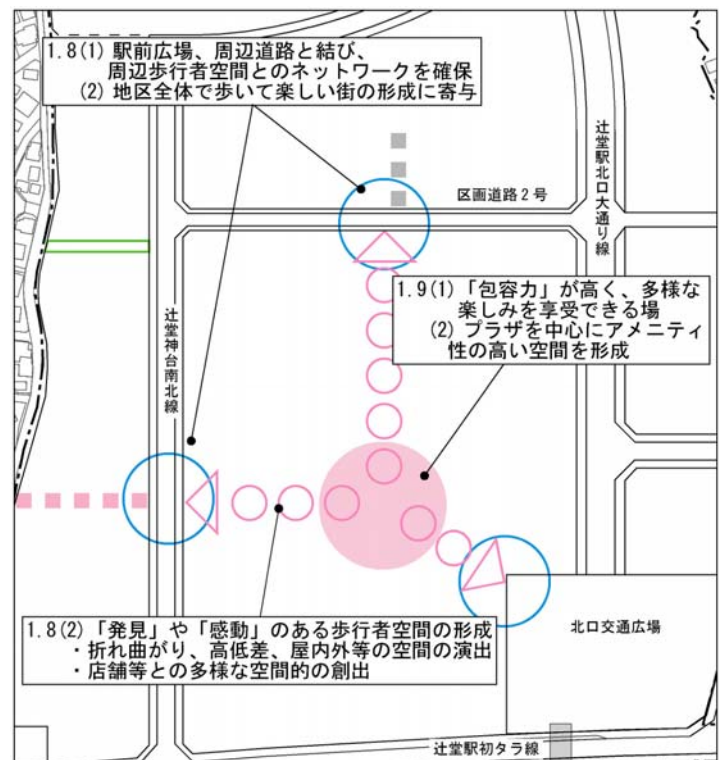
1.8(1) 駅前広場、周辺道路と結び、
周辺歩行者空間とのネットワークを確保
(2) 地区全体で歩いて楽しい街の形成に寄与

辻堂駅北口大通り線

区画道路2号

1.9(1) 「包容力」が高く、多様な楽しみを享受できる場
(2) プラザを中心にアメニティ性の高い空間を形成

辻堂神台南北線

1.8(2) 「発見」や「感動」のある歩行者空間の形成
・折れ曲がり、高低差、屋内外等の空間の演出
・店舗等との多様な空間的の創出

北口交通広場

辻堂駅初タラ線